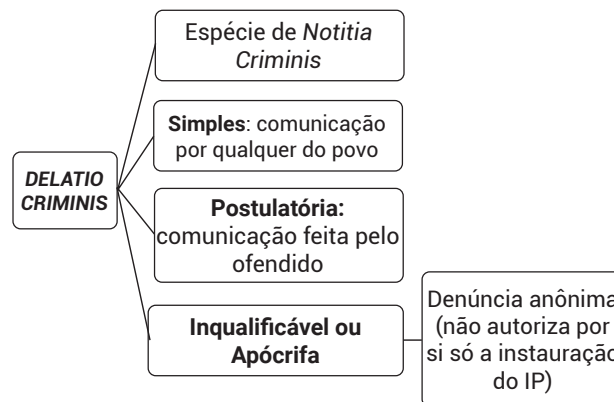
DELATIO CRIMINIS

Espécie de Notitia Criminis

Simples: comunicação por qualquer do povo

Postulatória: comunicação feita pelo ofendido

Inqualificável ou Apócrifa

Denúncia anônima (não autoriza por si só a instauração do IP)